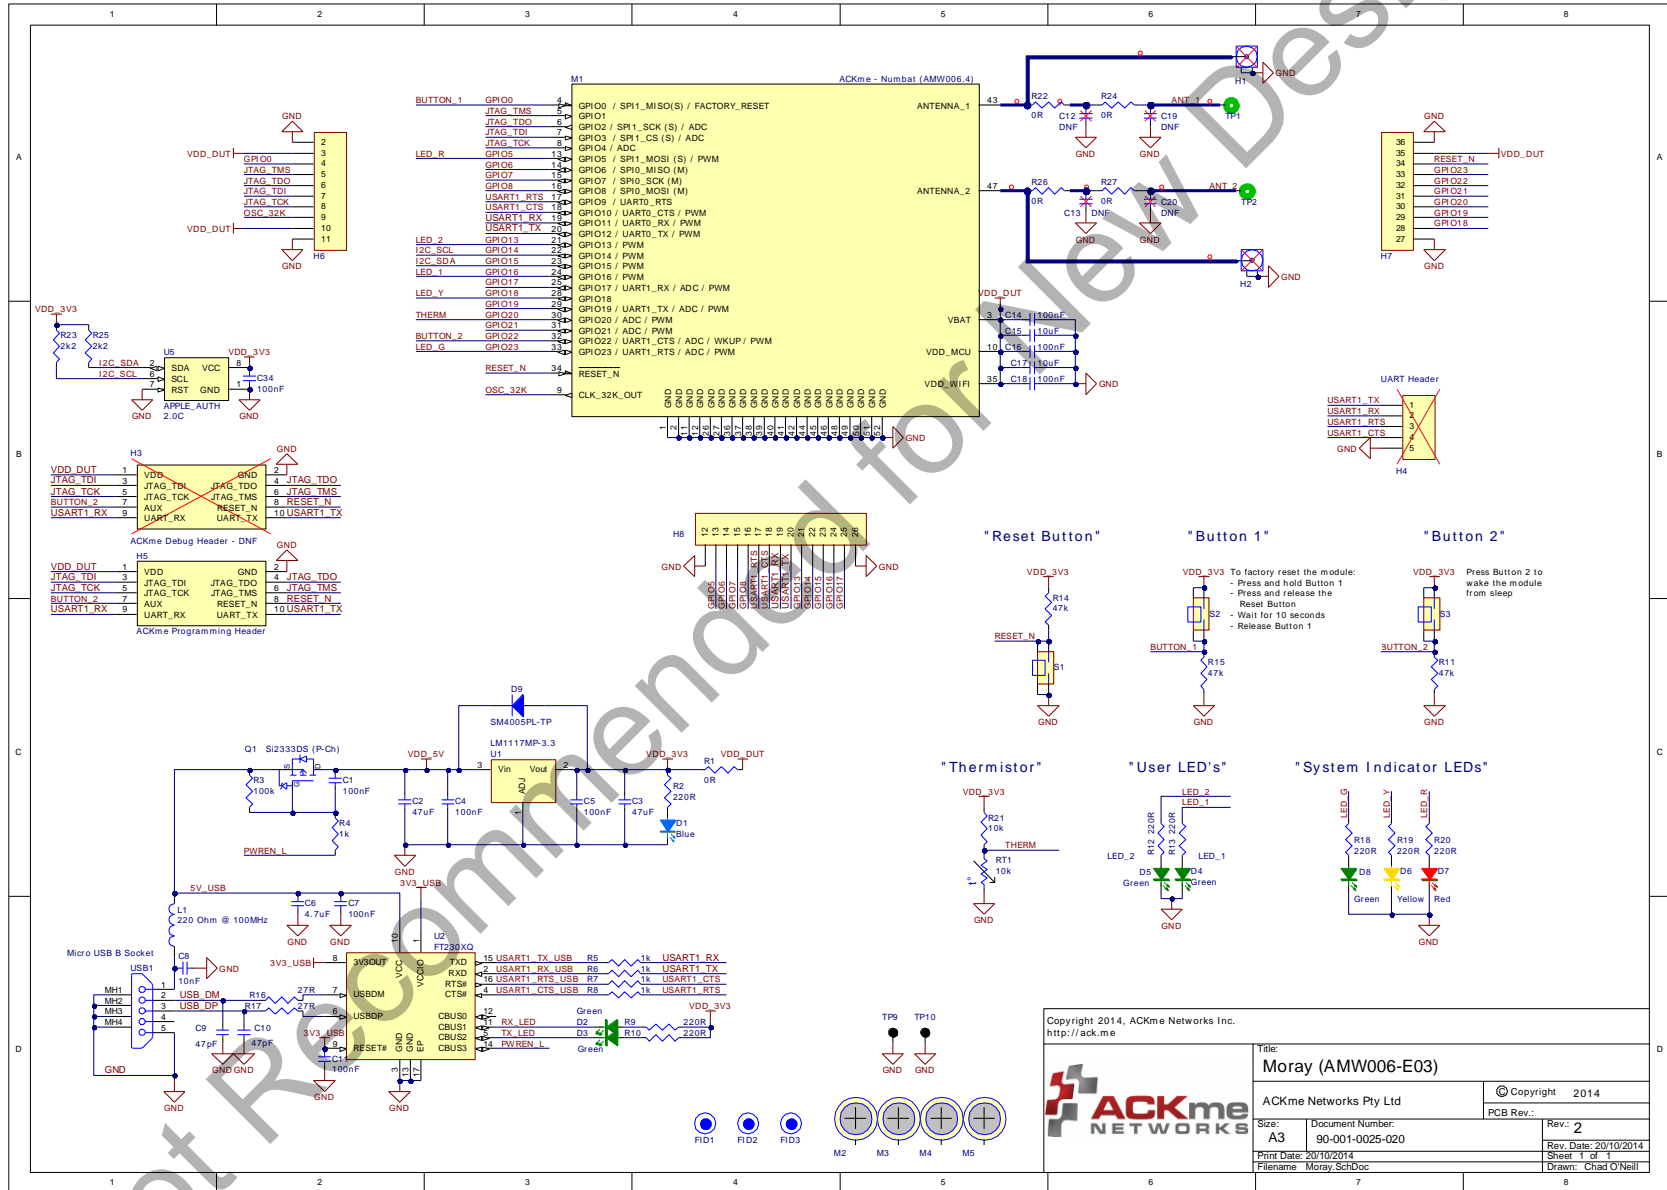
1 2 3 4 5 6 7 8

A

B

C

D

Not Recommended for New Designs

M1
ACKme - Numbat (AMW006.4)

BUTTON_1 GPIO0 4 GPIO0 / SPI1_MISO(S) / FACTORY_RESET
JTAG_TMS 5 GPIO1
JTAG_TDO 6 GPIO2 / SPI1_SCK (S) / ADC
JTAG_TDI 7 GPIO3 / SPI1_CS (S) / ADC
JTAG_TCK 8 GPIO4 / ADC
LED_R GPIO5 13 GPIO5 / SPI1_MOSI (S) / PWM
GPIO6 14 GPIO6 / SPI0_MISO (M)
GPIO7 15 GPIO7 / SPI0_SCK (M)
GPIO8 16 GPIO8 / SPI0_MOSI (M)
USART1_RTS 17 GPIO9 / UART0_RTS
USART1_CTS 18 GPIO10 / UART0_CTS / PWM
USART1_RX 19 GPIO11 / UART0_RX / PWM
USART1_TX 20 GPIO12 / UART0_TX / PWM
LED_2 GPIO13 21 GPIO13 / PWM
I2C_SCL GPIO14 22 GPIO14 / PWM
I2C_SDA GPIO15 23 GPIO15 / PWM
LED_1 GPIO16 24 GPIO16 / PWM
GPIO17 25 GPIO17 / UART1_RX / ADC / PWM
LED_Y GPIO18 28 GPIO18
GPIO19 29 GPIO19 / UART1_TX / ADC / PWM
THERM GPIO20 30 GPIO20 / ADC / PWM
GPIO21 31 GPIO21 / ADC / PWM
BUTTON_2 GPIO22 32 GPIO22 / UART1_CTS / ADC / WKUP / PWM
LED_G GPIO23 33 GPIO23 / UART1_RTS / ADC / PWM
RESET_N 34 RESET_N
OSC_32K 9 CLK_32K_OUT

ANTENNA_1 43
ANTENNA_2 47
VBAT 3
VDD_MCU 10
VDD_WIFI 35
VDD_DUT
GND

R22 0R C12 DNF R24 0R C19 DNF ANT_1 TP1 H1 GND
R26 0R C13 DNF R27 0R C20 DNF ANT_2 TP2 H2 GND
C14 100nF C15 10uF C16 100nF C17 10uF C18 100nF GND

GND
VDD_DUT GPIO0 JTAG_TMS JTAG_TDO JTAG_TDI JTAG_TCK OSC_32K
VDD_DUT
2 3 4 5 6 7 8 9 10 11
H6
GND

GND
36 35 34 33 32 31 30 29 28 27
RESET_N VDD_DUT
GPIO23 GPIO22 GPIO21 GPIO20 GPIO19 GPIO18
H7
GND

VDD_3V3
R23 2k2 R25 2k2
U5
I2C_SDA 2 SDA VCC 8
I2C_SCL 6 SCL
7 RST GND 1
APPLE_AUTH 2.0C
VDD_3V3
C34 100nF
GND GND

UART Header
USART1_TX 1
USART1_RX 2
USART1_RTS 3
USART1_CTS 4
GND 5
H4

H3
VDD_DUT 1 VDD GND 2
JTAG_TDI 3 JTAG_TDI JTAG_TDO 4 JTAG_TDO
JTAG_TCK 5 JTAG_TCK JTAG_TMS 6 JTAG_TMS
BUTTON_2 7 AUX RESET_N 8 RESET_N
USART1_RX 9 UART_RX UART_TX 10 USART1_TX
ACKme Debug Header - DNF
GND

H5
VDD_DUT 1 VDD GND 2
JTAG_TDI 3 JTAG_TDI JTAG_TDO 4 JTAG_TDO
JTAG_TCK 5 JTAG_TCK JTAG_TMS 6 JTAG_TMS
BUTTON_2 7 AUX RESET_N 8 RESET_N
USART1_RX 9 UART_RX UART_TX 10 USART1_TX
ACKme Programming Header
GND

H8
GND GND
12 13 14 15 16 17 18 19 20 21 22 23 24 25 26
GPIO5 GPIO6 GPIO7 GPIO8 USART1_RTS USART1_CTS USART1_RX USART1_TX GPIO13 GPIO14 GPIO15 GPIO16 GPIO17

"Reset Button"
VDD_3V3 R14 47k RESET_N S1 GND

"Button 1"
VDD_3V3 To factory reset the module:
- Press and hold Button 1
- Press and release the Reset Button
- Wait for 10 seconds
- Release Button 1
S2 BUTTON_1 R15 47k GND

"Button 2"
VDD_3V3 Press Button 2 to wake the module from sleep
S3 BUTTON_2 R11 47k GND

D9 SM4005PL-TP
Q1 Si2333DS (P-Ch)
R3 100k C1 100nF R4 1k PWREN_L
VDD_5V
LM1117MP-3.3 U1
3 Vin Vout 2 ADJ 1
C2 47uF C4 100nF C5 100nF C3 47uF
VDD_3V3 R1 0R VDD_DUT
R2 220R D1 Blue
GND

"Thermistor"
VDD_3V3 R21 10k THERM RT1 10k GND

"User LED's"
LED_2 LED_1 R12 220R R13 220R LED_2 LED_1 D5 Green D4 Green GND

"System Indicator LEDs"
LED_G LED_Y LED_R R18 220R R19 220R R20 220R D8 Green D6 Yellow D7 Red GND

5V_USB
L1 220 Ohm @ 100MHz
C6 4.7uF C7 100nF GND GND
3V3_USB
U2 FT230XQ
Micro USB B Socket USB1
C8 10nF GND
MH1 MH2 MH3 MH4
USB_DM R16 27R
USB_DP R17 27R
C9 47pF C10 47pF GND GND GND
3V3_USB 8 3V3OUT
USBDM USBDP RESET#
VCC VCCIO
TXD RXD RTS# CTS#
CBUS0 CBUS1 CBUS2 CBUS3
15 USART1_TX_USB R5 1k USART1_RX
2 USART1_RX_USB R6 1k USART1_TX
16 USART1_RTS_USB R7 1k USART1_CTS
4 USART1_CTS_USB R8 1k USART1_RTS
RX_LED D2 Green R9 220R
TX_LED D3 Green R10 220R
PWREN_L
VDD_3V3
C11 100nF GND GND

TP9 TP10 GND GND
FID1 FID2 FID3
M2 M3 M4 M5

Copyright 2014, ACKme Networks Inc.
http://ack.me

ACKme NETWORKS

Title:
Moray (AMW006-E03)
ACKme Networks Pty Ltd
© Copyright 2014
PCB Rev.:
Size: A3
Document Number: 90-001-0025-020
Rev.: 2
Rev. Date: 20/10/2014
Print Date: 20/10/2014
Sheet 1 of 1
Filename Moray.SchDoc
Drawn: Chad O'Neill